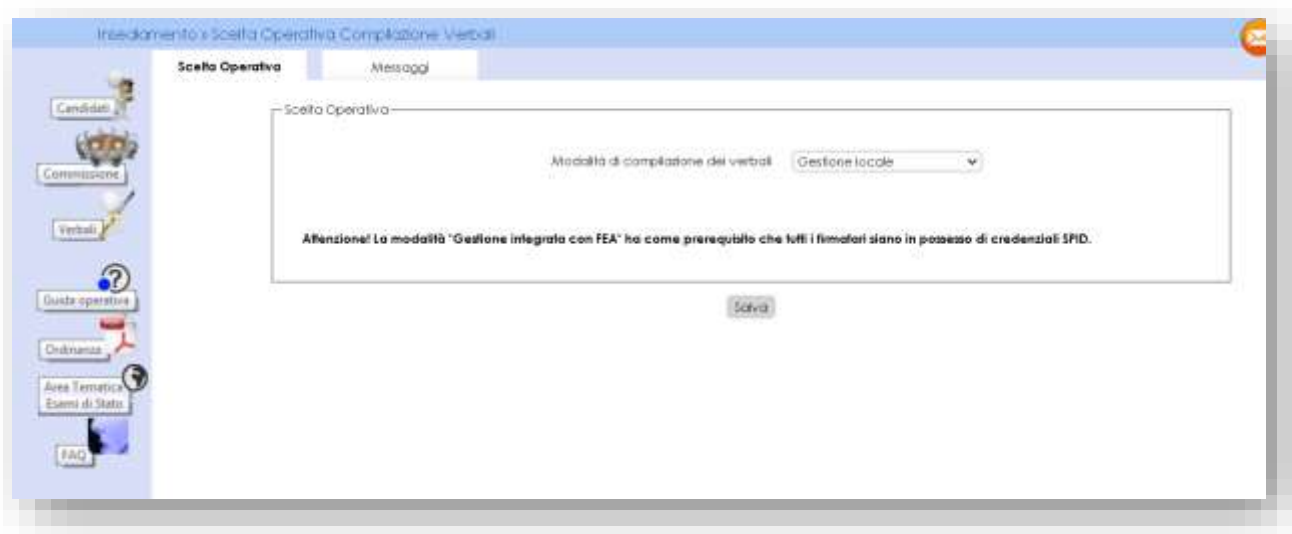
Insediamento » Scelta Operativa Compilazione Verbali

Candidati

Commissione

Verbali

Guida operativa

Ordinanza

Area Tematica Esami di Stato

FAQ

Scelta Operativa

Messaggi

Scelta Operativa

Modalità di compilazione dei verbali Gestione locale

Attenzione! La modalità "Gestione integrata con FEA" ha come prerequisito che tutti i firmatari siano in possesso di credenziali SPID.

Salva